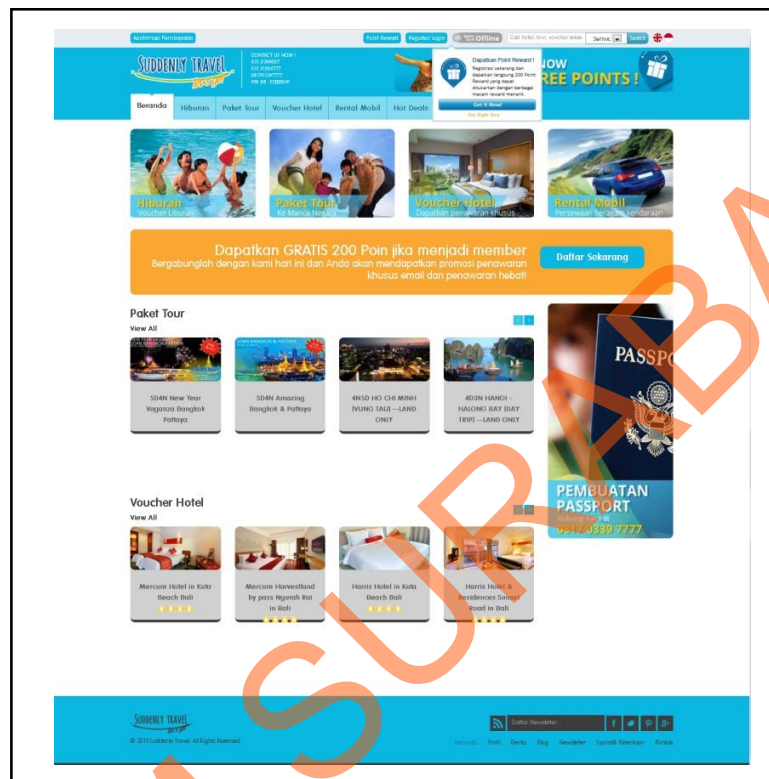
Konfirmasi Pembayaran

Point Reward Register Login Offline Cari hotel, tour, voucher, dll Semua Search

SUDDENLY TRAVEL

CONTACT US NOW !
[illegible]
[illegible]
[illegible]
PIN BB : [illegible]

Dapatkan Point Reward !
Registrasi sekarang dan dapatkan langsung 200 Point Reward yang dapat ditukarkan dengan berbagai macam reward menarik.
Get It Now!
Not Right Now

NOW
REE POINTS !

Beranda Hiburan Paket Tour Voucher Hotel Rental Mobil Hot Deals

Hiburan
Voucher Liburan

Paket Tour
Ke Manca Negara

Voucher Hotel
Dapatkan penawaran khusus

Rental Mobil
Persewaan berbagai kendaraan

Dapatkan GRATIS 200 Poin jika menjadi member
Bergabunglah dengan kami hari ini dan Anda akan mendapatkan promosi penawaran khusus email dan penawaran hebat!

Daftar Sekarang

Paket Tour
View All

5D4N New Year Vagazza Bangkok Pattaya

5D4N Amazing Bangkok & Pattaya

4N5D HO CHI MINH (VUNG TAU) --LAND ONLY

4D3N HANOI - HALONG BAY 1DAY TRIP) --LAND ONLY

PASSPORT

PEMBUATAN PASSPORT
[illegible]
0817 0339 7777

Voucher Hotel
View All

Mercure Hotel in Kuta Beach Bali

Mercure Harvestland by pass Ngurah Rai in Bali

Harris Hotel in Kuta Beach Bali

Harris Hotel & Residences Sunset Road in Bali

SUDDENLY TRAVEL
© 2013 Suddenly Travel. All Right Reserved.

Daftar Newsletter

Beranda Profil Berita Blog Newsletter Syarat & Ketentuan Kontak